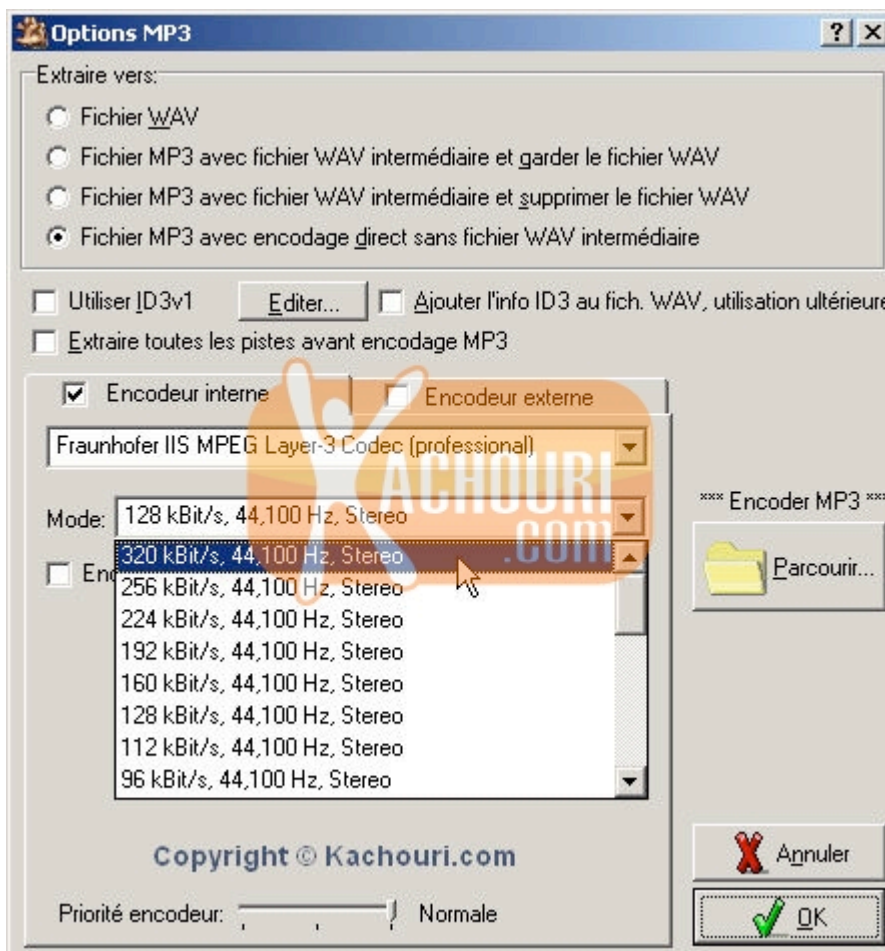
Options MP3

? X

Extraire vers:

Fichier WAV

Fichier MP3 avec fichier WAV intermédiaire et garder le fichier WAV

Fichier MP3 avec fichier WAV intermédiaire et supprimer le fichier WAV

Fichier MP3 avec encodage direct sans fichier WAV intermédiaire

Utiliser ID3v1

Editer...

Ajouter l'info ID3 au fich. WAV, utilisation ultérieure

Extraire toutes les pistes avant encodage MP3

Encodeur interne

Encodeur externe

Fraunhofer IIS MPEG Layer-3 Codec (professional)

Mode: 128 kBit/s, 44,100 Hz, Stereo

KACHOURI .COM

*** Encoder MP3 ***

320 kBit/s, 44,100 Hz, Stereo
256 kBit/s, 44,100 Hz, Stereo
224 kBit/s, 44,100 Hz, Stereo
192 kBit/s, 44,100 Hz, Stereo
160 kBit/s, 44,100 Hz, Stereo
128 kBit/s, 44,100 Hz, Stereo
112 kBit/s, 44,100 Hz, Stereo
96 kBit/s, 44,100 Hz, Stereo

Enc

Parcourir...

Copyright © Kachouri.com

Annuler

Priorité encodeur:

Normale

OK